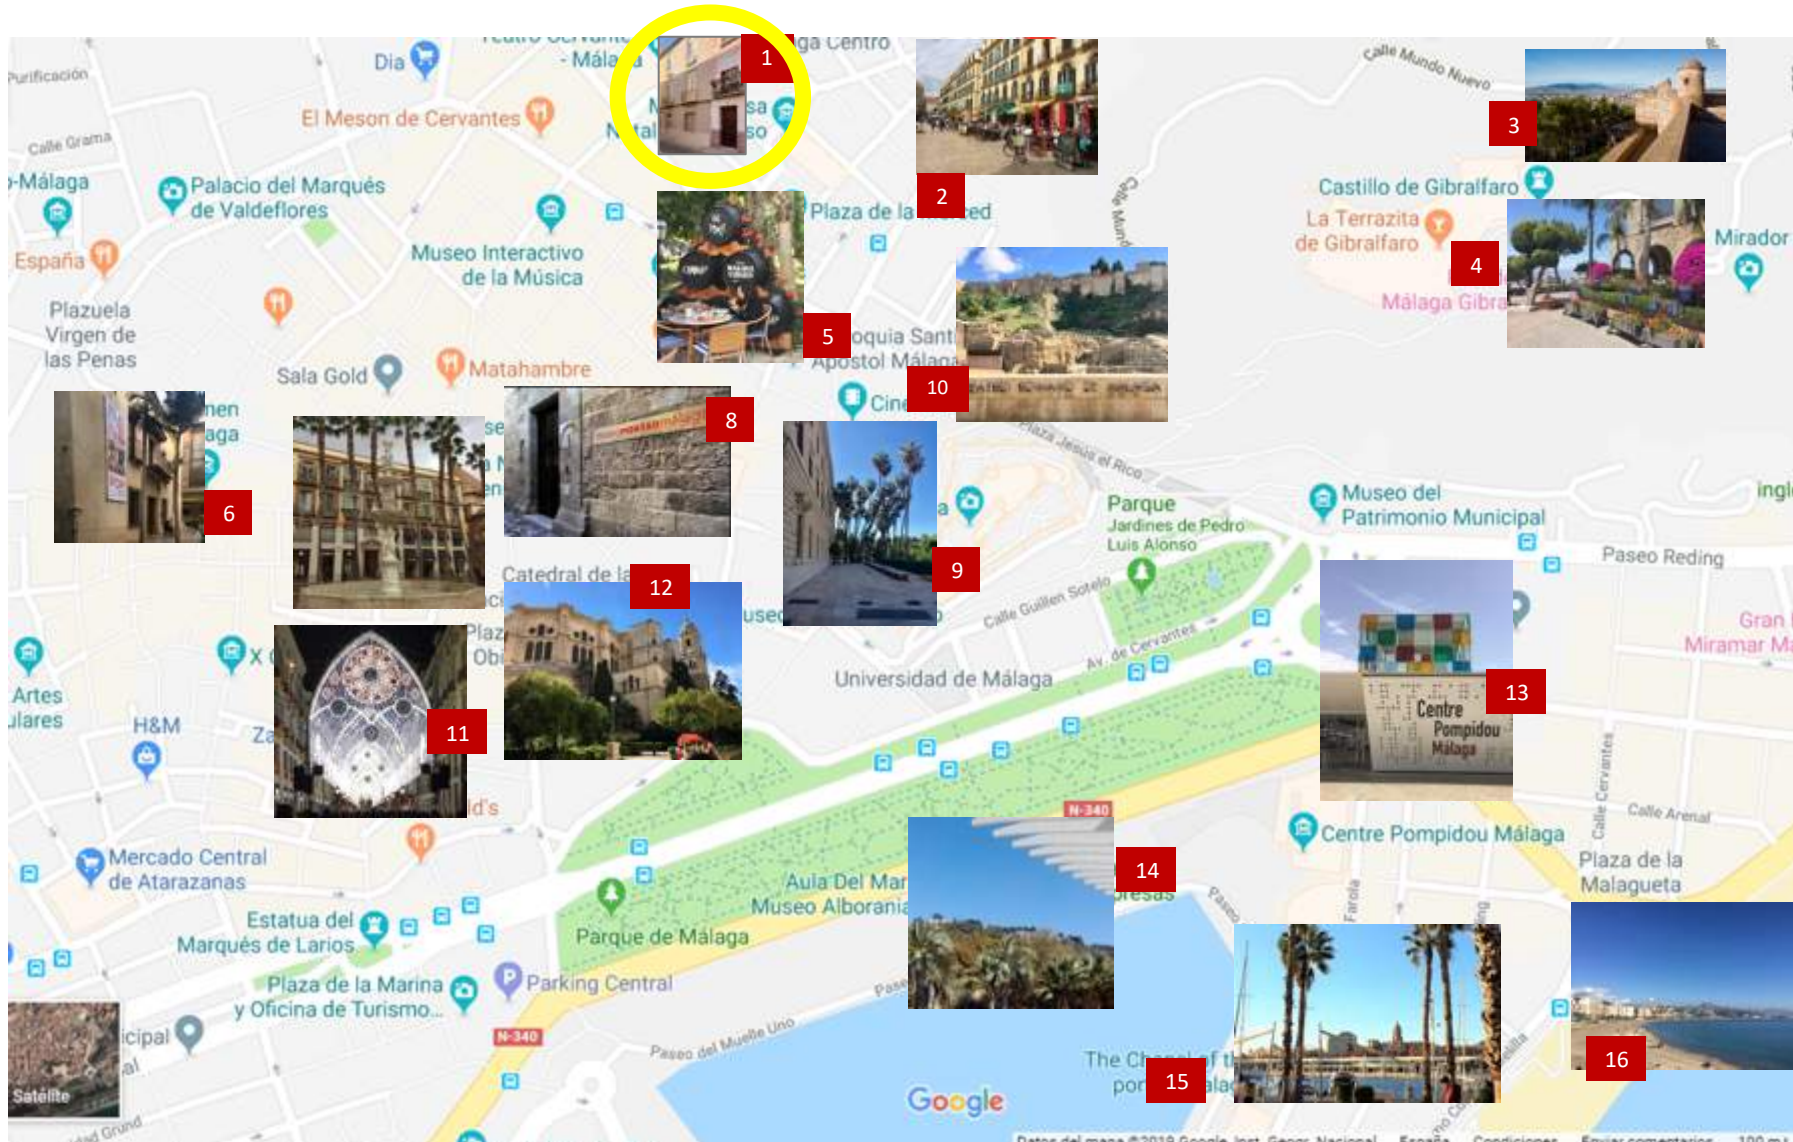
Teatro Cervantes - Málaga
1
Málaga Centro
Dia
Purificación
El Meson de Cervantes
Calle Grama
-Málaga
Palacio del Marqués de Valdeflores
Museo Interactivo de la Música
2
Plaza de la Merced
Calle Mundo Nuevo
3
Castillo de Gibralfaro
La Terrazita de Gibralfaro
4
Mirador
Málaga Gibralfaro
España
Plazuela Virgen de las Penas
Sala Gold
Matahambre
5
Parroquia Santo Apóstol Málaga
10
Cine
8
6
9
Plaza Jesús el Rico
Parque
Jardines de Pedro Luis Alonso
Museo del Patrimonio Municipal
Paseo Reding
Catedral de la
12
Calle Guillén Sotelo
Av. de Cervantes
Universidad de Málaga
Gran Miramar
13
Centre Pompidou Málaga
Artes
H&M
11
N-340
Centre Pompidou Málaga
Calle Cervantes
Calle Arenal
Plaza de la Malagueta
Mercado Central de Atarazanas
Aula Del Mar
Museo Alborania
14
Estatua del Marqués de Larios
Parque de Málaga
Plaza de la Marina y Oficina de Turismo...
Parking Central
N-340
Paseo del Muelle Uno
The Cho
15
16
Satélite
Google
Datos del mapa ©2019 Google, Inst. Geogr. Nacional  España  Condiciones  Enviar comentarios  100 m